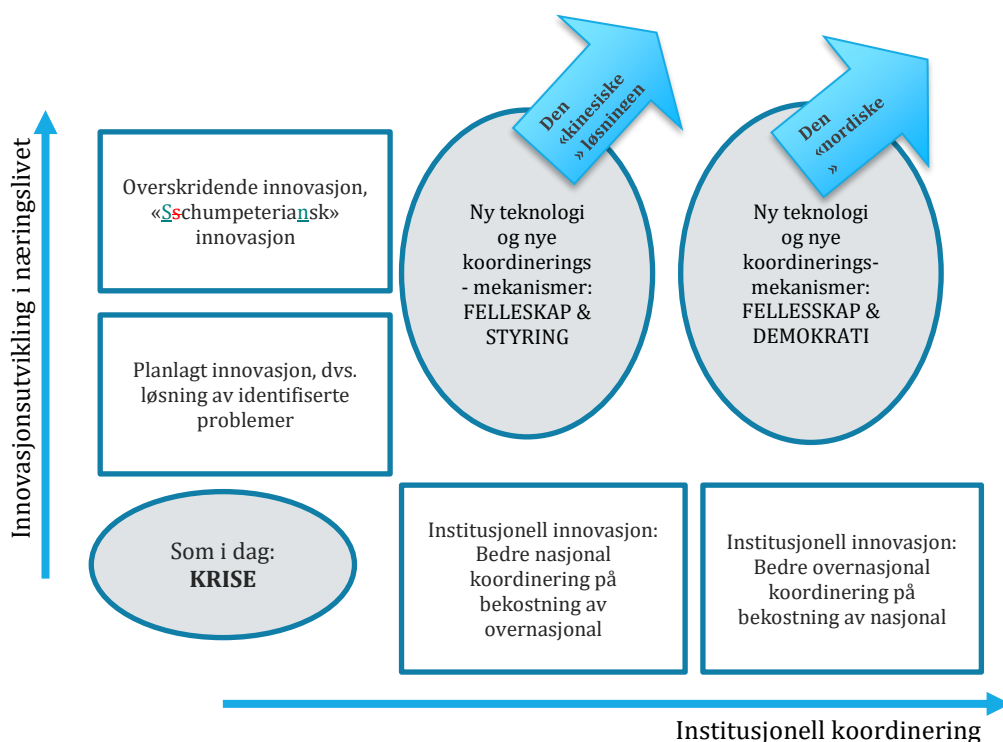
Innovasjonsutvikling i næringslivet

Overskridende innovasjon, «Sschumpeteriansk» innovasjon

Den «kinesiske» løsningen

Ny teknologi og nye koordinerings - mekanismer: FELLESKAP & STYRING

Den «nordiske»

Ny teknologi og nye koordinerings-mekanismer: FELLESSKAP & DEMOKRATI

Planlagt innovasjon, dvs. løsning av identifiserte problemer

Som i dag: KRISE

Institusjonell innovasjon: Bedre nasjonal koordinering på bekostning av overnasjonal

Institusjonell innovasjon: Bedre overnasjonal koordinering på bekostning av nasjonal

Institusjonell koordinering